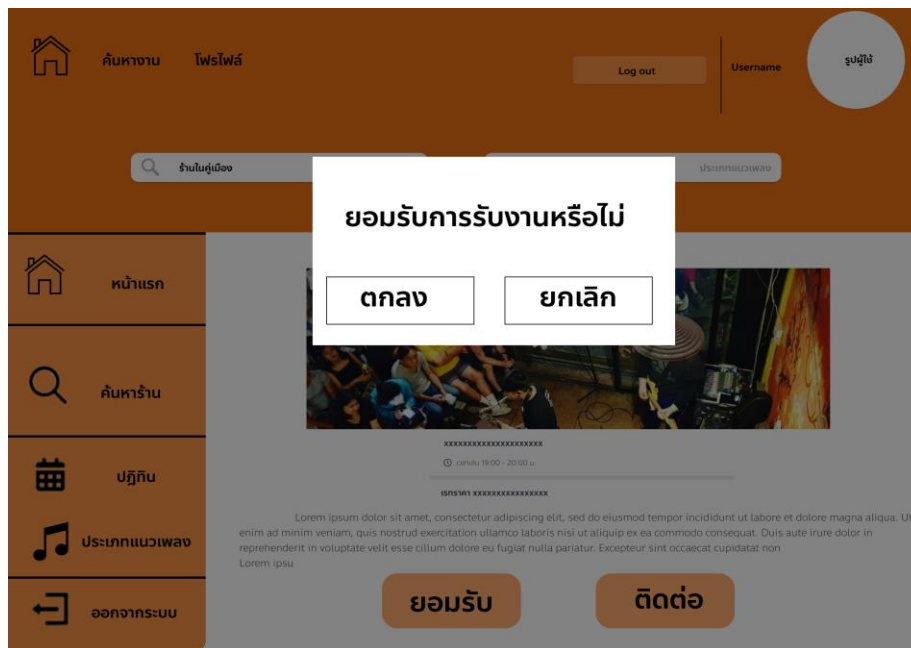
ค้นหางาน โพรไฟล์

Log out

Username

รูปผู้ใช้

ร้านในคู่เมือง

ประเภทแนวเพลง

ยอมรับการรับงานหรือไม่

ตกลง ยกเลิก

หน้าแรก

ค้นหาร้าน

ปฏิทิน

ประเภทแนวเพลง

ออกจากระบบ

xxxxxxxxxxxxxxxxxxxxx

เวลาเล่น 19:00 - 20:00 น.

เรทราคา xxxxxxxxxxxxxxxx

Lorem ipsum dolor sit amet, consectetur adipiscing elit, sed do eiusmod tempor incididunt ut labore et dolore magna aliqua. Ut enim ad minim veniam, quis nostrud exercitation ullamco laboris nisi ut aliquip ex ea commodo consequat. Duis aute irure dolor in reprehenderit in voluptate velit esse cillum dolore eu fugiat nulla pariatur. Excepteur sint occaecat cupidatat non Lorem ipsu

ยอมรับ ติดต่อ